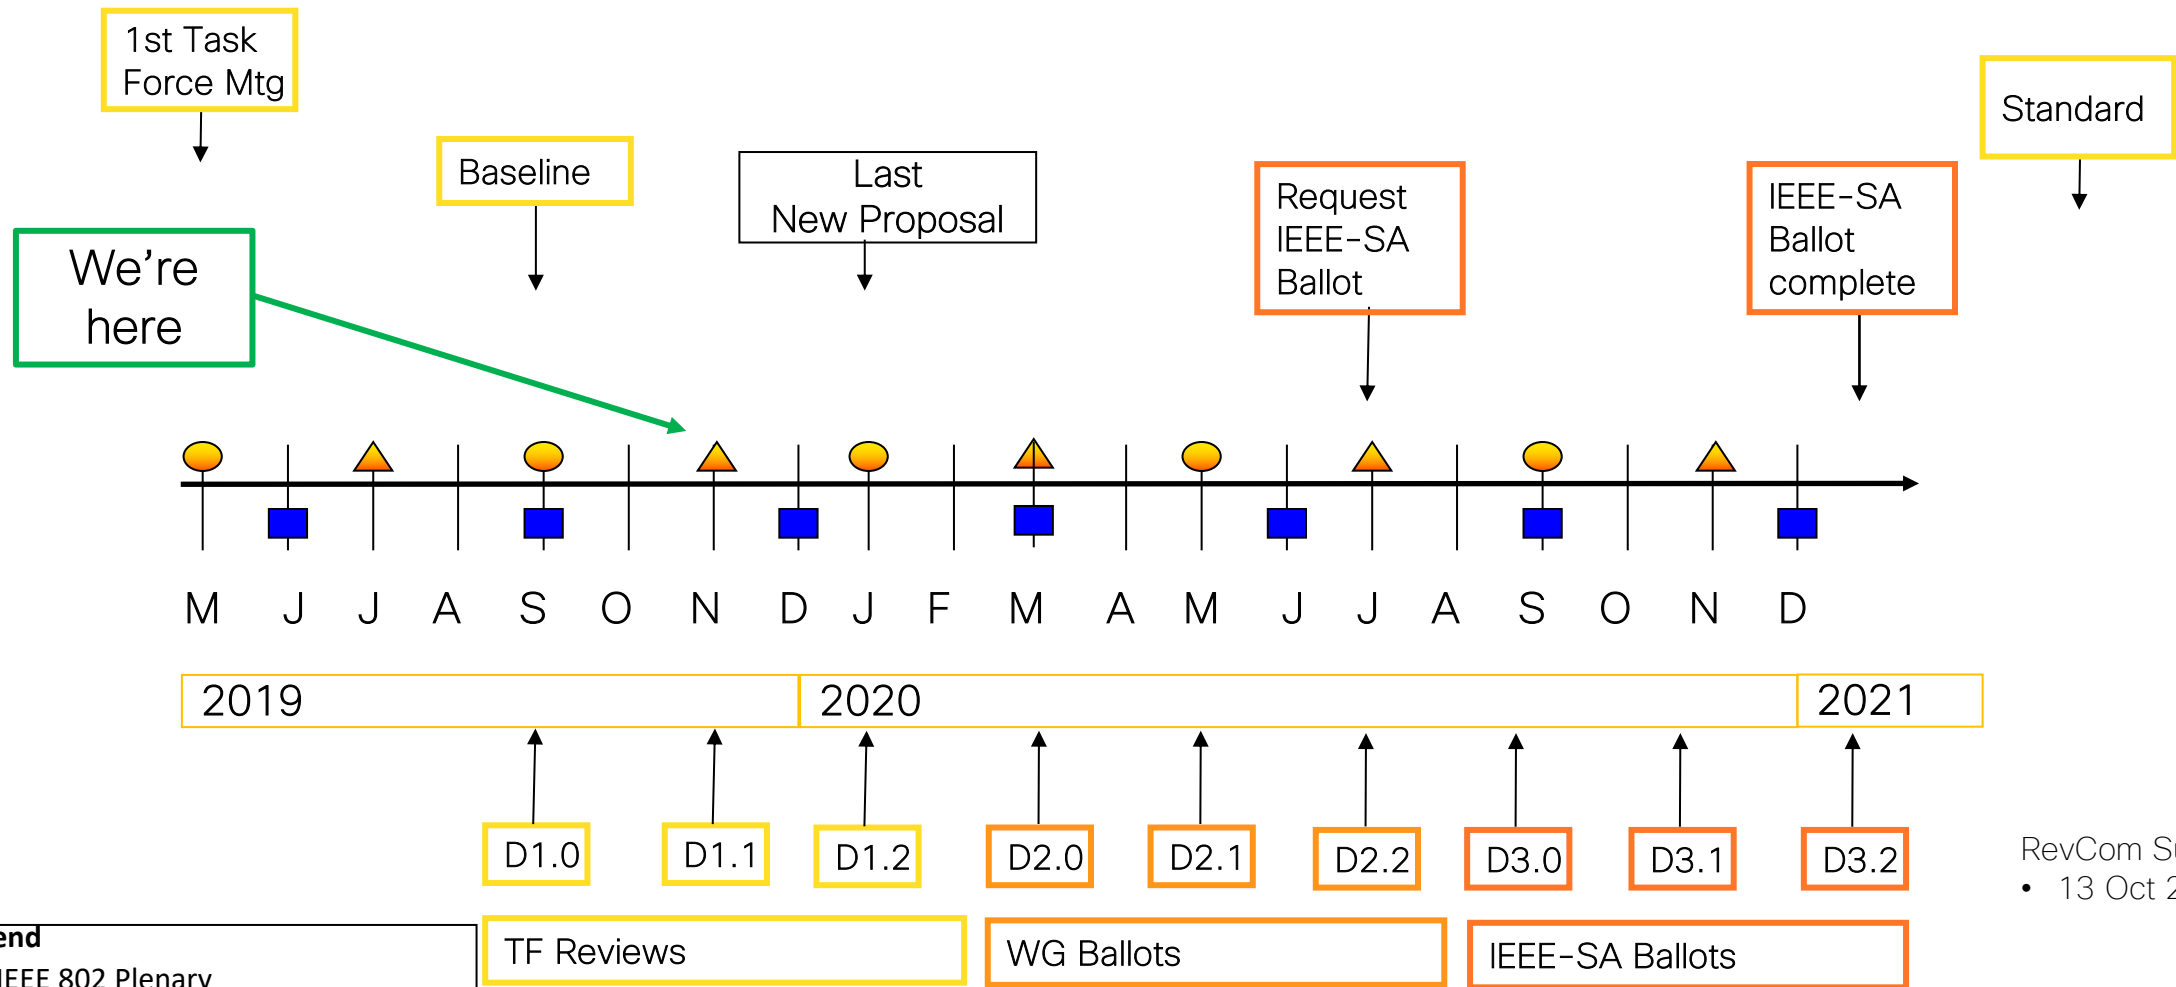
1st Task Force Mtg

Baseline

Last New Proposal

Request IEEE-SA Ballot

IEEE-SA Ballot complete

Standard

We're here

M J J A S O N D J F M A M J J A S O N D

| 2019 | 2020 | 2021 |
|---|---|---|

D1.0 D1.1 D1.2 D2.0 D2.1 D2.2 D3.0 D3.1 D3.2

RevCom S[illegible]
• 13 Oct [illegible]

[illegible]end
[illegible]EEE 802 Plenary

TF Reviews

WG Ballots

IEEE-SA Ballots